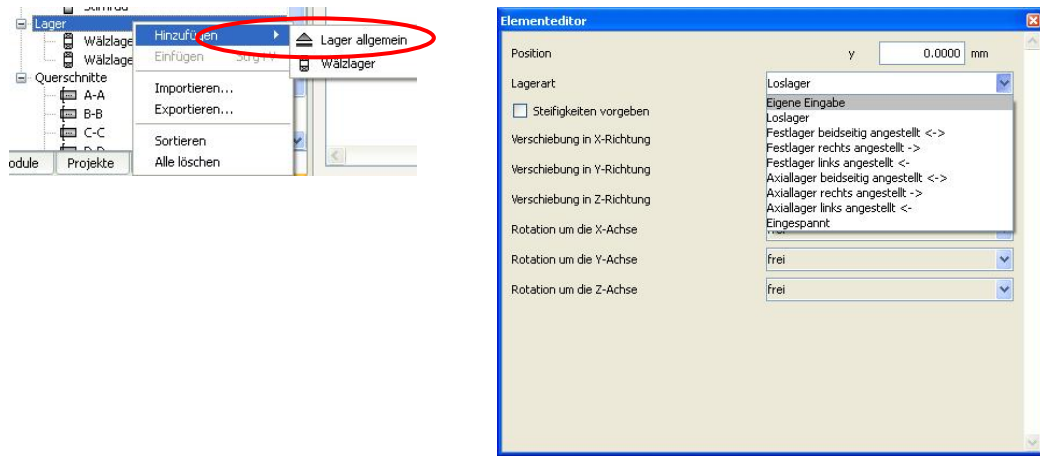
Stirnrad
Lager
Wälzlager
Wälzlager
Querschnitte
A-A
B-B
C-C
D-D
odule
Projekte

Hinzufügen
Einfügen
Strg+V
Importieren...
Exportieren...
Sortieren
Alle löschen

Lager allgemein
Wälzlager

Elementeditor
Position
y
0.0000
mm
Lagerart
Loslager
Steifigkeiten vorgeben
Verschiebung in X-Richtung
Verschiebung in Y-Richtung
Verschiebung in Z-Richtung
Rotation um die X-Achse
Rotation um die Y-Achse
Rotation um die Z-Achse
Eigene Eingabe
Loslager
Festlager beidseitig angestellt <->
Festlager rechts angestellt ->
Festlager links angestellt <-
Axiallager beidseitig angestellt <->
Axiallager rechts angestellt ->
Axiallager links angestellt <-
Eingespannt
frei
frei
frei